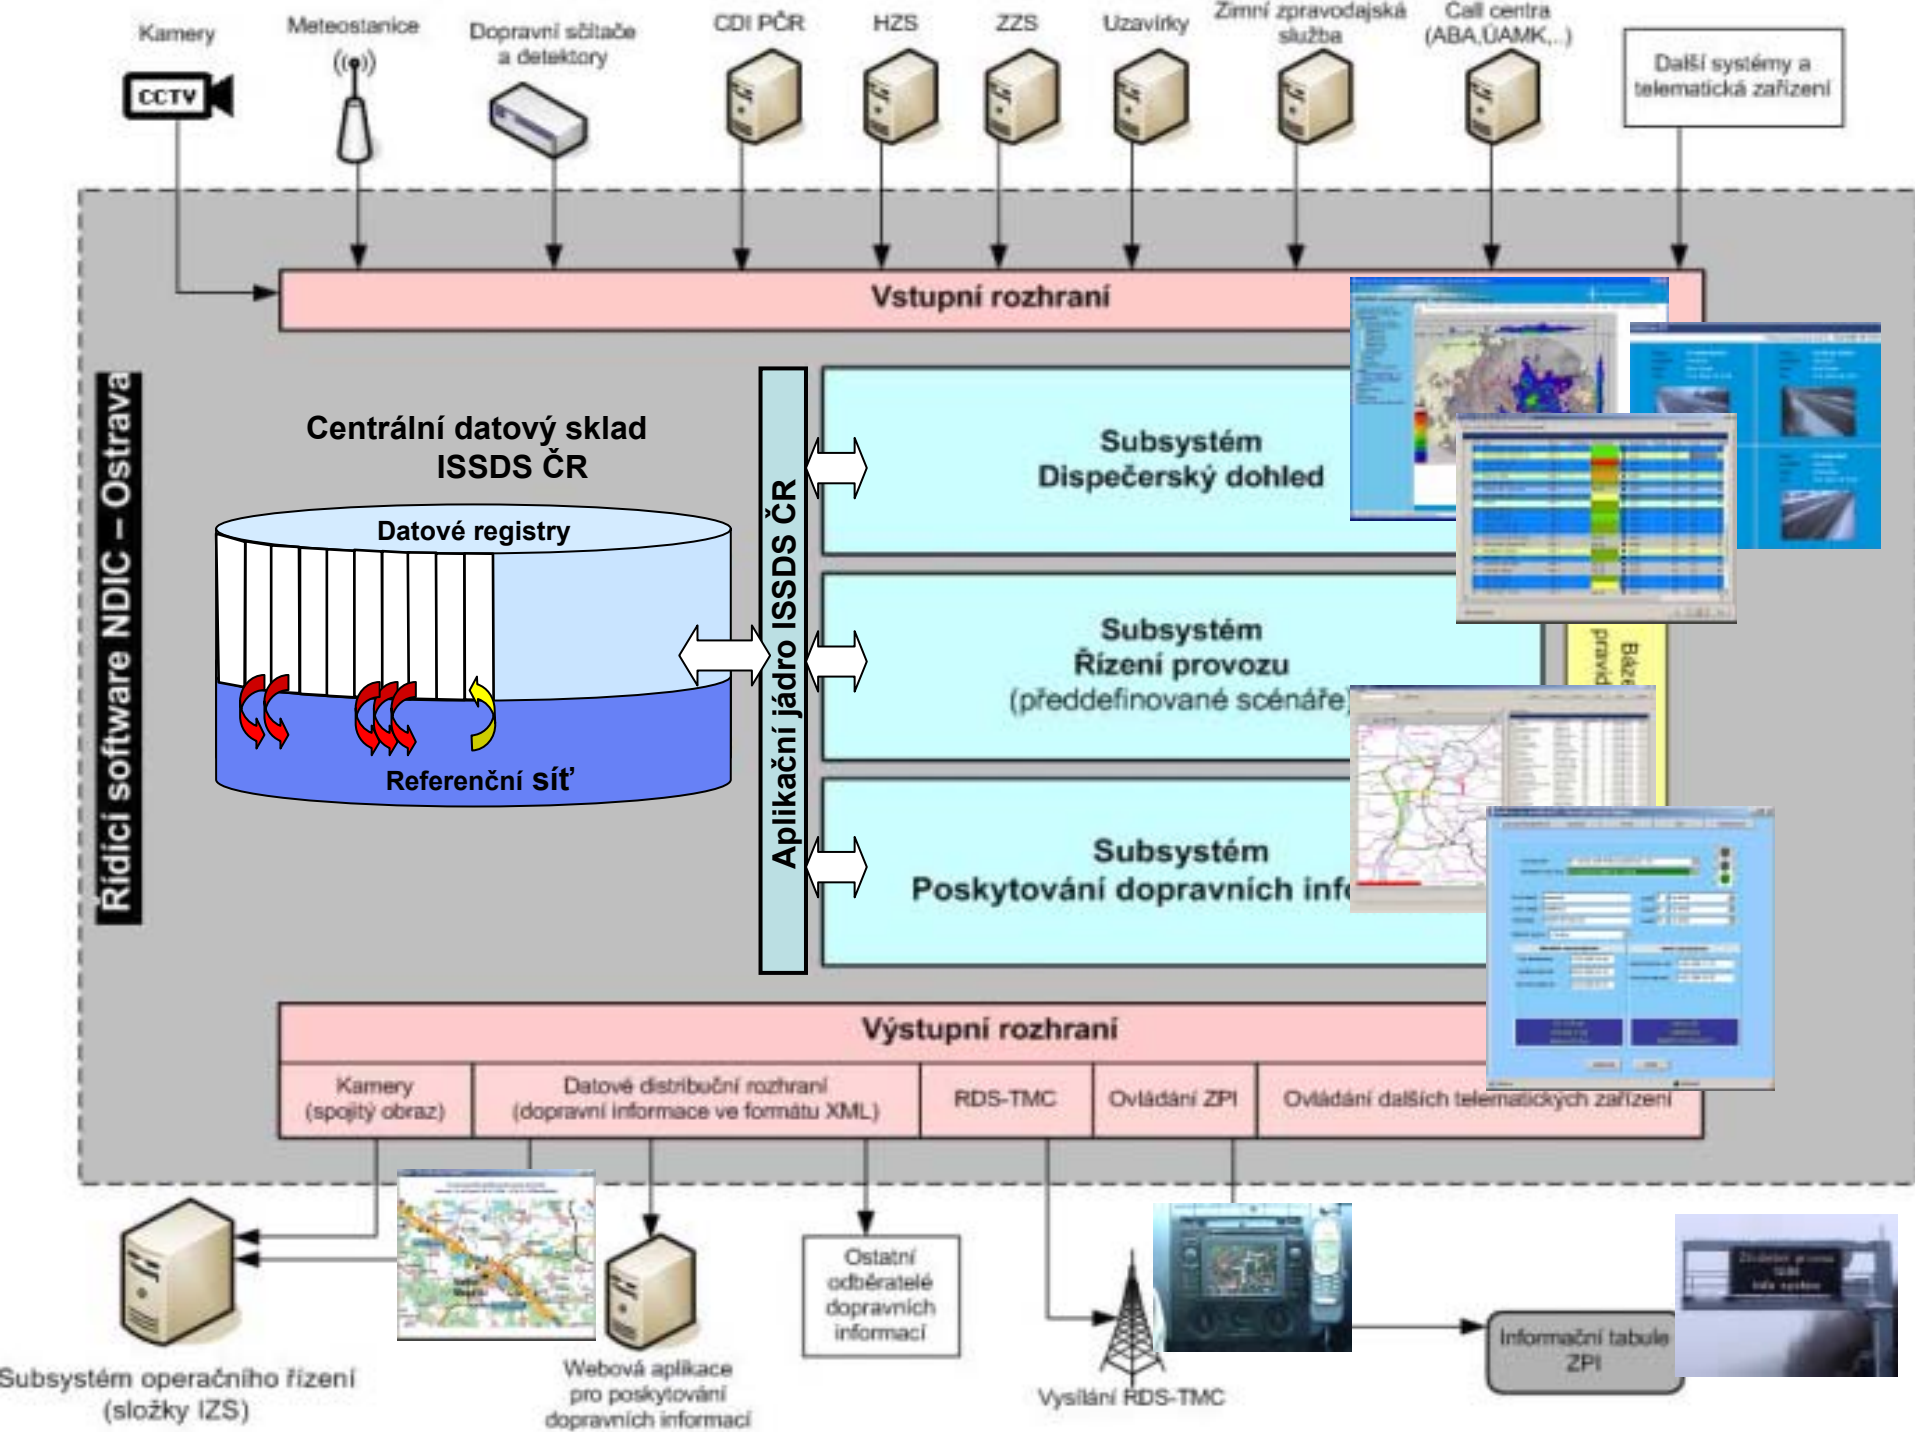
Kamery

CCTV

Meteostanice

Dopravní sčítače a detektory

CDI PČR

HZS

ZZS

Uzavírky

Zimní zpravodajská služba

Call centra (ABA,ÚAMK,..)

Další systémy a telematická zařízení

Vstupní rozhraní

Řídicí software NDIC – Ostrava

Centrální datový sklad ISSDS ČR

Datové registry

Referenční síť

Aplikační jádro ISSDS ČR

Subsystém Dispečerský dohled

Subsystém Řízení provozu (předdefinované scénáře)

Báze pravid

Subsystém Poskytování dopravních inf

Výstupní rozhraní

| Kamery (spojitý obraz) | Datové distribuční rozhraní (dopravní informace ve formátu XML) | RDS-TMC | Ovládání ZPI | Ovládání dalších telematických zařízení |
|---|---|---|---|---|

Subsystém operačního řízení (složky IZS)

Webová aplikace pro poskytování dopravních informací

Ostatní odběratelé dopravních informací

Vysílání RDS-TMC

Informační tabule ZPI